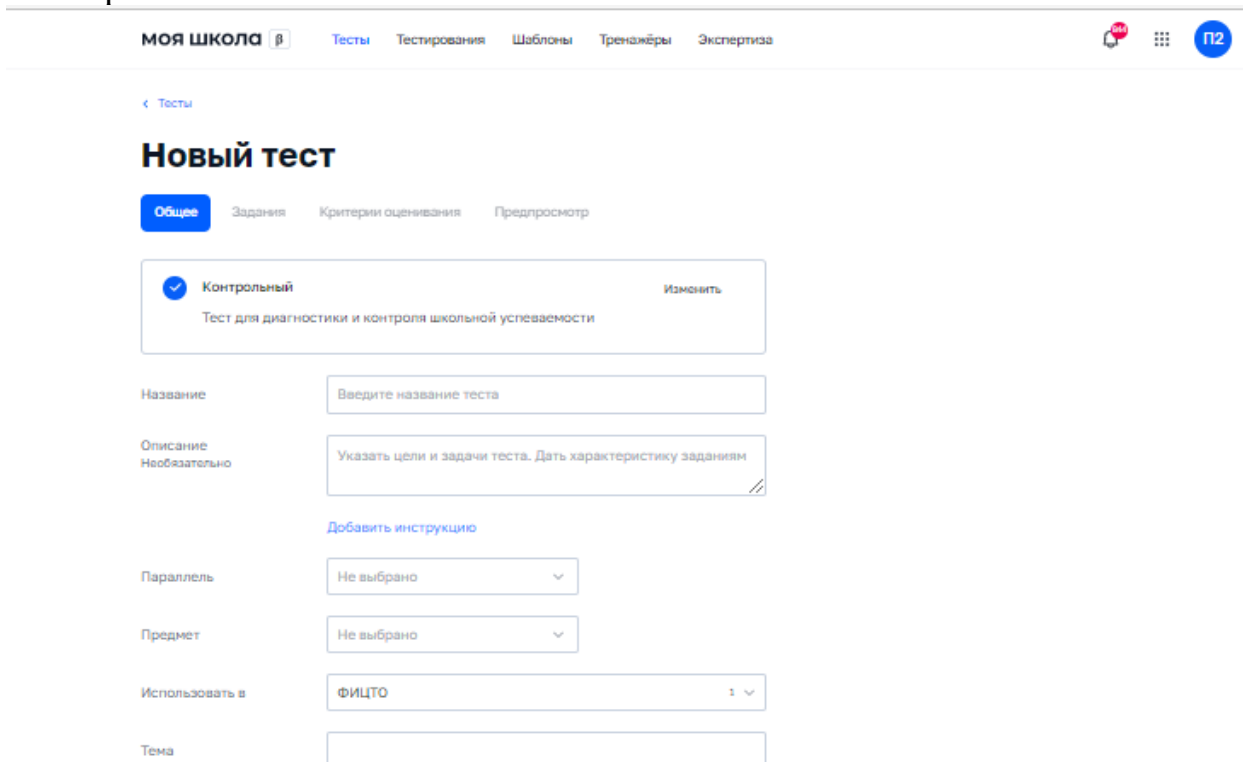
моя школа β Тесты Тестирования Шаблоны Тренажёры Экспертиза

944

П2

‹ Тесты

Новый тест

Общее Задания Критерии оценивания Предпросмотр

Контрольный

Изменить

Тест для диагностики и контроля школьной успеваемости

Название

Введите название теста

Описание
Необязательно

Указать цели и задачи теста. Дать характеристику заданиям

Добавить инструкцию

Параллель

Не выбрано

Предмет

Не выбрано

Использовать в

ФИЦТО

1

Тема